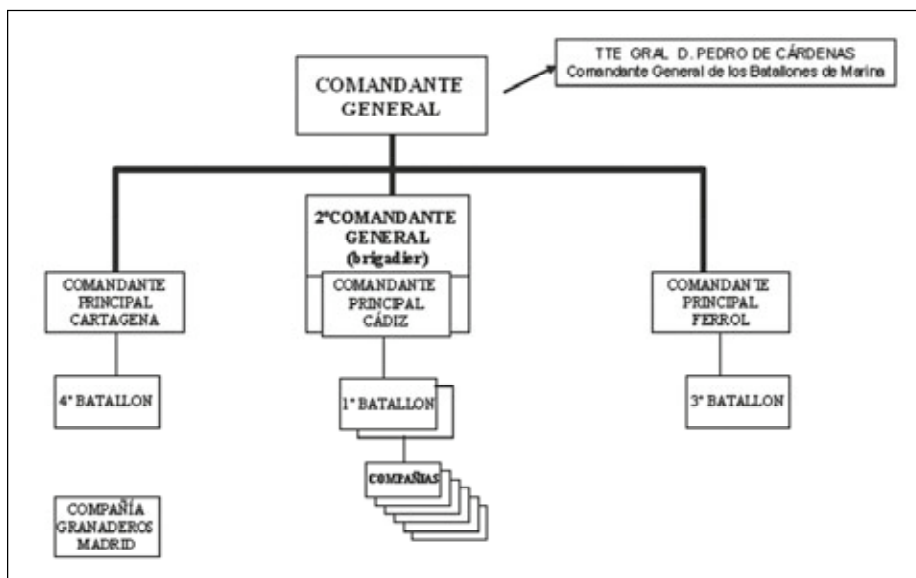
COMANDANTE GENERAL

TTE GRAL D. PEDRO DE CÁRDENAS
Comandante General de los Batallones de Marina

2ºCOMANDANTE GENERAL (brigadier)

COMANDANTE PRINCIPAL CARTAGENA

COMANDANTE PRINCIPAL CÁDIZ

COMANDANTE PRINCIPAL FERROL

4º BATALLON

1º BATALLON

3º BATALLON

COMPAÑIAS

COMPAÑÍA GRANADEROS MADRID